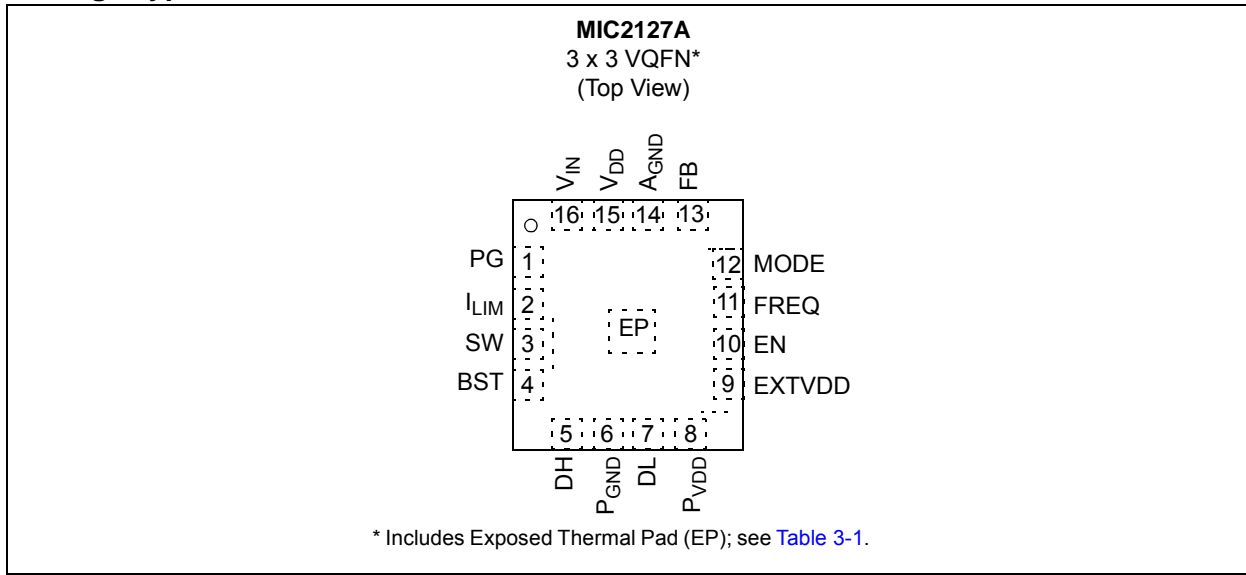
MIC2127A
3 x 3 VQFN*
(Top View)

$V_{IN}$ $V_{DD}$ $A_{GND}$ FB

16 15 14 13

PG 1
$I_{LIM}$ 2
SW 3
BST 4

EP

12 MODE
11 FREQ
10 EN
9 EXTVDD

5 6 7 8

DH $P_{GND}$ DL $P_{VDD}$

* Includes Exposed Thermal Pad (EP); see Table 3-1.